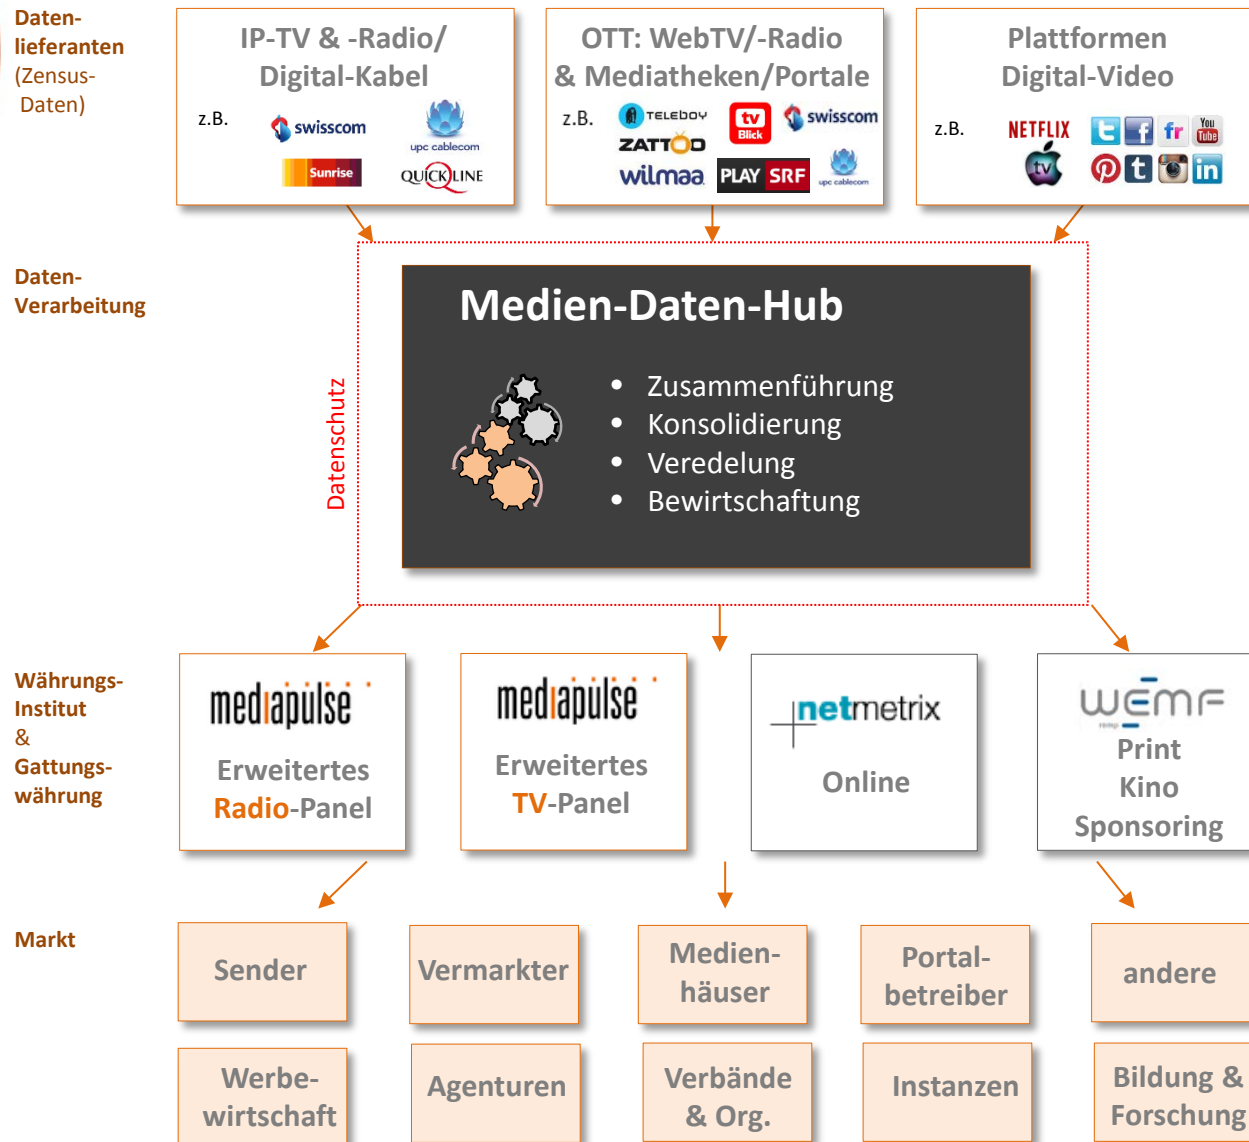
Datenlieferanten (Zensus-Daten)

IP-TV & -Radio/ Digital-Kabel
z.B.
swisscom
upc cablecom
Sunrise
QUICKLINE

OTT: WebTV/-Radio & Mediatheken/Portale
z.B.
Teleboy
tv Blick
swisscom
ZATTOO
wilmaa
PLAY SRF
upc cablecom

Plattformen Digital-Video
z.B.
NETFLIX
tv
You Tube

Daten-Verarbeitung

Datenschutz

Medien-Daten-Hub
• Zusammenführung
• Konsolidierung
• Veredelung
• Bewirtschaftung

Währungs-Institut & Gattungswährung

mediapulse
Erweitertes Radio-Panel

mediapulse
Erweitertes TV-Panel

netmetrix
Online

WEMF
Print
Kino
Sponsoring

Markt

Sender
Vermarkter
Medienhäuser
Portalbetreiber
andere

Werbewirtschaft
Agenturen
Verbände & Org.
Instanzen
Bildung & Forschung